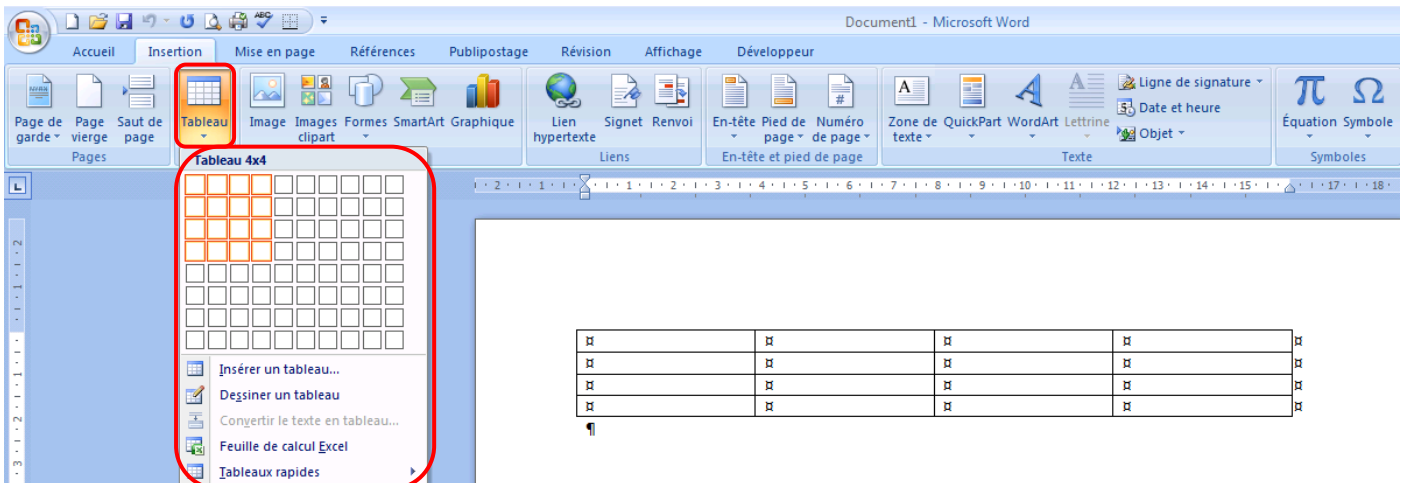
Document1 - Microsoft Word

Accueil Insertion Mise en page Références Publipostage Révision Affichage Développeur

Page de garde Page vierge Saut de page
Pages

Tableau

Image Images clipart Formes SmartArt Graphique

Lien hypertexte Signet Renvoi
Liens

En-tête Pied de page Numéro de page
En-tête et pied de page

Zone de texte QuickPart WordArt Lettrine
Ligne de signature
Date et heure
Objet
Texte

Équation Symbole
Symboles

Tableau 4x4

Insérer un tableau...
Dessiner un tableau
Convertir le texte en tableau...
Feuille de calcul Excel
Tableaux rapides

· 2 · 1 · 1 · · 1 · 2 · 3 · 4 · 5 · 6 · 7 · 8 · 9 · 10 · 11 · 12 · 13 · 14 · 15 · · 17 · 18 ·

| ¤ | ¤ | ¤ | ¤ |
|---|---|---|---|
| ¤ | ¤ | ¤ | ¤ |
| ¤ | ¤ | ¤ | ¤ |
| ¤ | ¤ | ¤ | ¤ |

¶